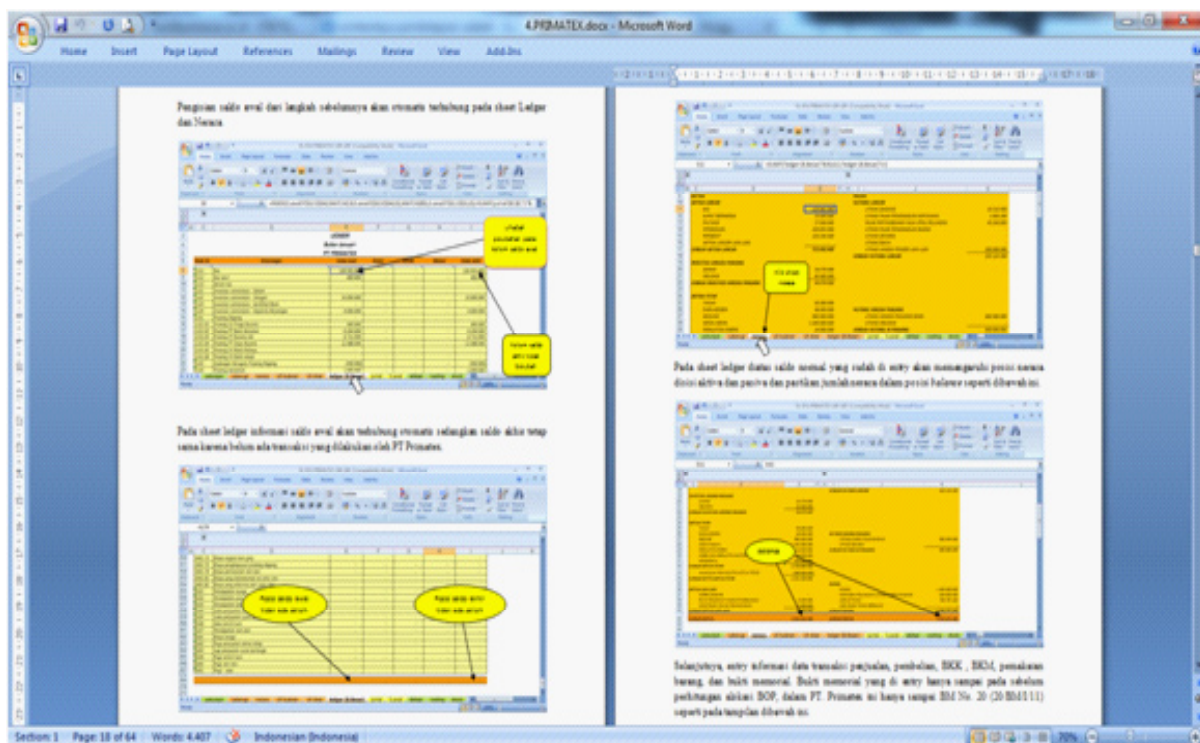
4.PRIMATEX.docx - Microsoft Word

Home Insert Page Layout References Mailings Review View Add-Ins

Pengisian saldo awal dari langkah sebelumnya akan otomatis terhubung pada sheet Ledger dan Neraca.

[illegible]

Pada sheet ledger informasi saldo awal akan terhubung otomatis sedangkan saldo akhir tetap sama karena belum ada transaksi yang dilakukan oleh PT Primatex.

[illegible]

Pada sheet ledger diatas saldo normal yang sudah di entry akan memanggarahi posisi neraca disisi aktiva dan passiva dan pastikan jumlah neraca dalam posisi balance seperti dibawah ini.

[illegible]

Selanjutnya, entry informasi data transaksi penjualan, pembelian, BKK , BKM, pemakaian barang, dan bukti memorial. Bukti memorial yang di entry hanya sampai pada sebelum perhitungan alokasi BOP, dalam PT. Primatex ini hanya sampai BM No. 20 (20/BM/I/11) seperti pada tampilan dibawah ini.

Section: 1 Page: 18 of 64 Words: 4.407 Indonesian (Indonesia) 70%